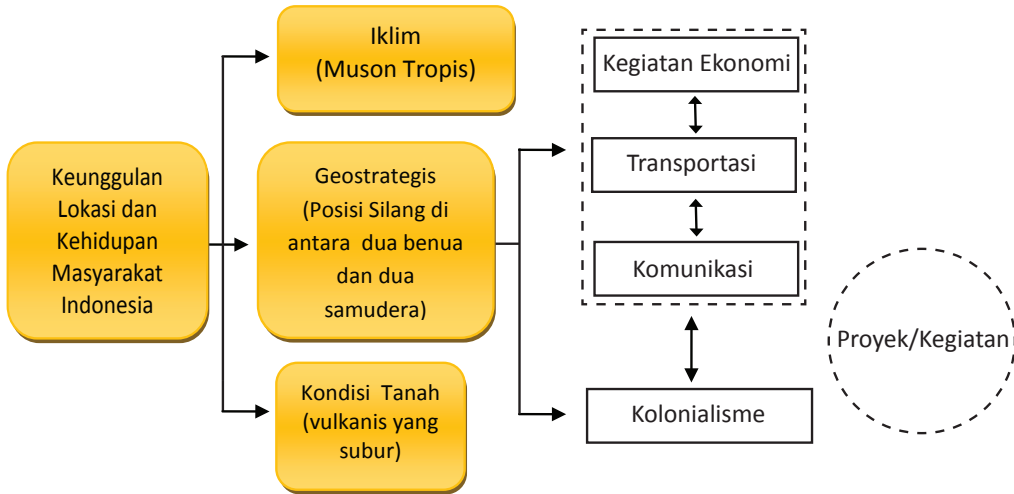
Keunggulan Lokasi dan Kehidupan Masyarakat Indonesia

Iklim (Muson Tropis)

Geostrategis (Posisi Silang di antara dua benua dan dua samudera)

Kondisi Tanah (vulkanis yang subur)

Kegiatan Ekonomi

Transportasi

Komunikasi

Kolonialisme

Proyek/Kegiatan